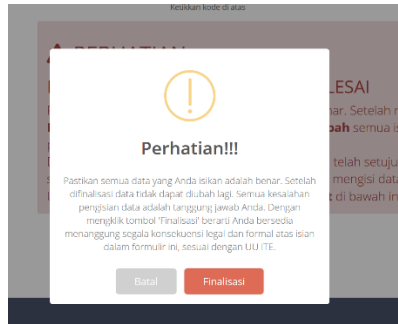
Ketikkan kode di atas

PERHATIAN

LESAI

nar. Setelah

bah semua is

telah setuju

mengisi data

t di bawah in

Perhatian!!!

Pastikan semua data yang Anda isikan adalah benar. Setelah difinalisasi data tidak dapat diubah lagi. Semua kesalahan pengisian data adalah tanggung jawab Anda. Dengan mengklik tombol 'Finalisasi' berarti Anda bersedia menanggung segala konsekuensi legal dan formal atas isian dalam formulir ini, sesuai dengan UU ITE.

Batal

Finalisasi